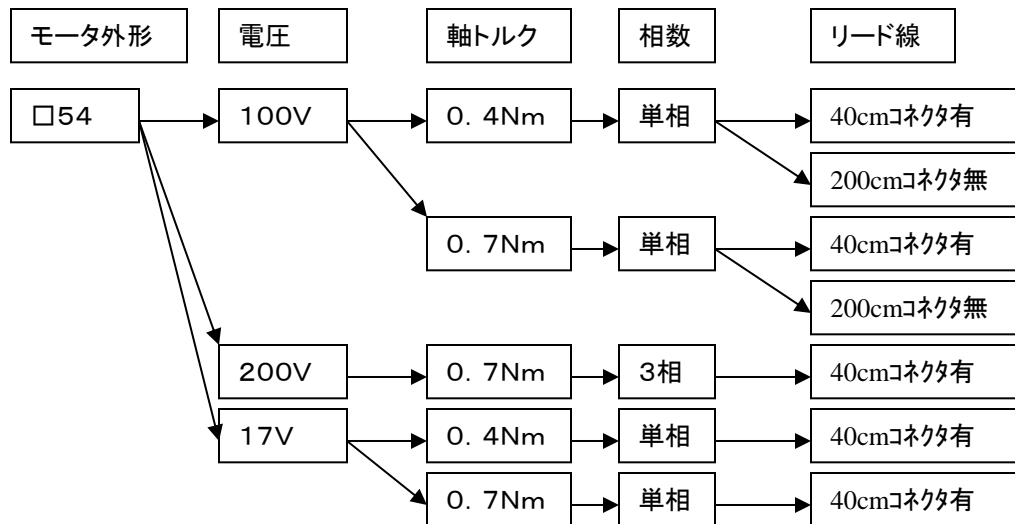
モータ外形

電圧

軸トルク

相数

リード線

□54

100V

0. 4Nm

単相

40cmコネクタ有

200cmコネクタ無

0. 7Nm

単相

40cmコネクタ有

200cmコネクタ無

200V

0. 7Nm

3相

40cmコネクタ有

17V

0. 4Nm

単相

40cmコネクタ有

0. 7Nm

単相

40cmコネクタ有